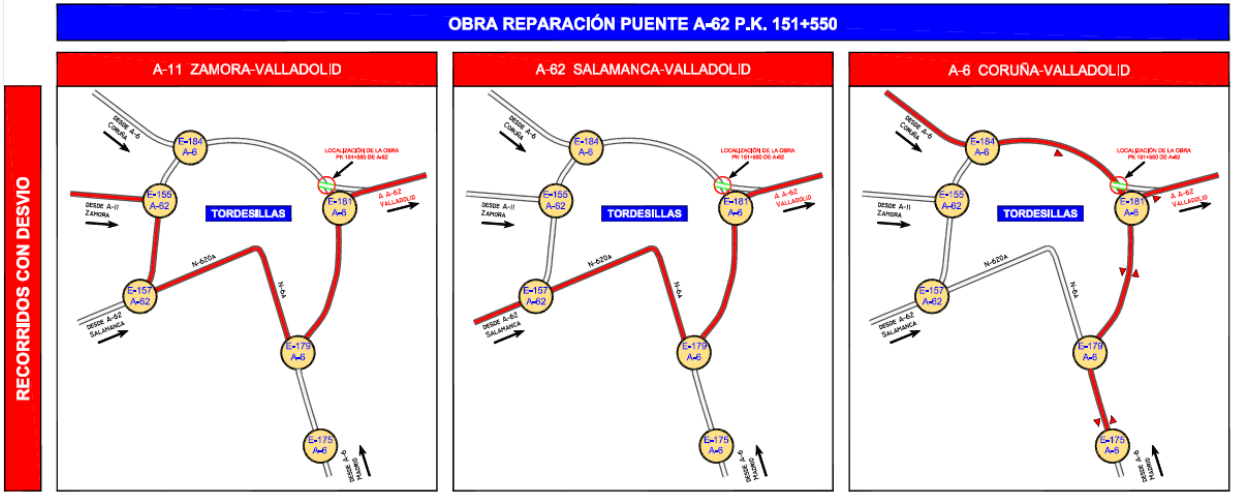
OBRA REPARACIÓN PUENTE A-62 P.K. 151+550

RECORRIDOS CON DESVIO

A-11 ZAMORA-VALLADOLID

DESDE A-6 CORUÑA

E-184 A-6

E-155 A-62

DESDE A-II ZAMORA

TORDESILLAS

LOCALIZACIÓN DE LA OBRA PK 151+550 DE A-62

E-181 A-6

A A-62 VALLADOLID

N-620A

N-6A

E-157 A-62

DESDE A-62 SALAMANCA

E-179 A-6

E-175 A-6

DESDE A-6 MADRID

A-62 SALAMANCA-VALLADOLID

DESDE A-6 CORUÑA

E-184 A-6

E-155 A-62

DESDE A-II ZAMORA

TORDESILLAS

LOCALIZACIÓN DE LA OBRA PK 151+550 DE A-62

E-181 A-6

A A-62 VALLADOLID

N-620A

N-6A

E-157 A-62

DESDE A-62 SALAMANCA

E-179 A-6

E-175 A-6

DESDE A-6 MADRID

A-6 CORUÑA-VALLADOLID

DESDE A-6 CORUÑA

E-184 A-6

E-155 A-62

DESDE A-II ZAMORA

TORDESILLAS

LOCALIZACIÓN DE LA OBRA PK 151+550 DE A-62

E-181 A-6

A A-62 VALLADOLID

N-620A

N-6A

E-157 A-62

DESDE A-62 SALAMANCA

E-179 A-6

E-175 A-6

DESDE A-6 MADRID